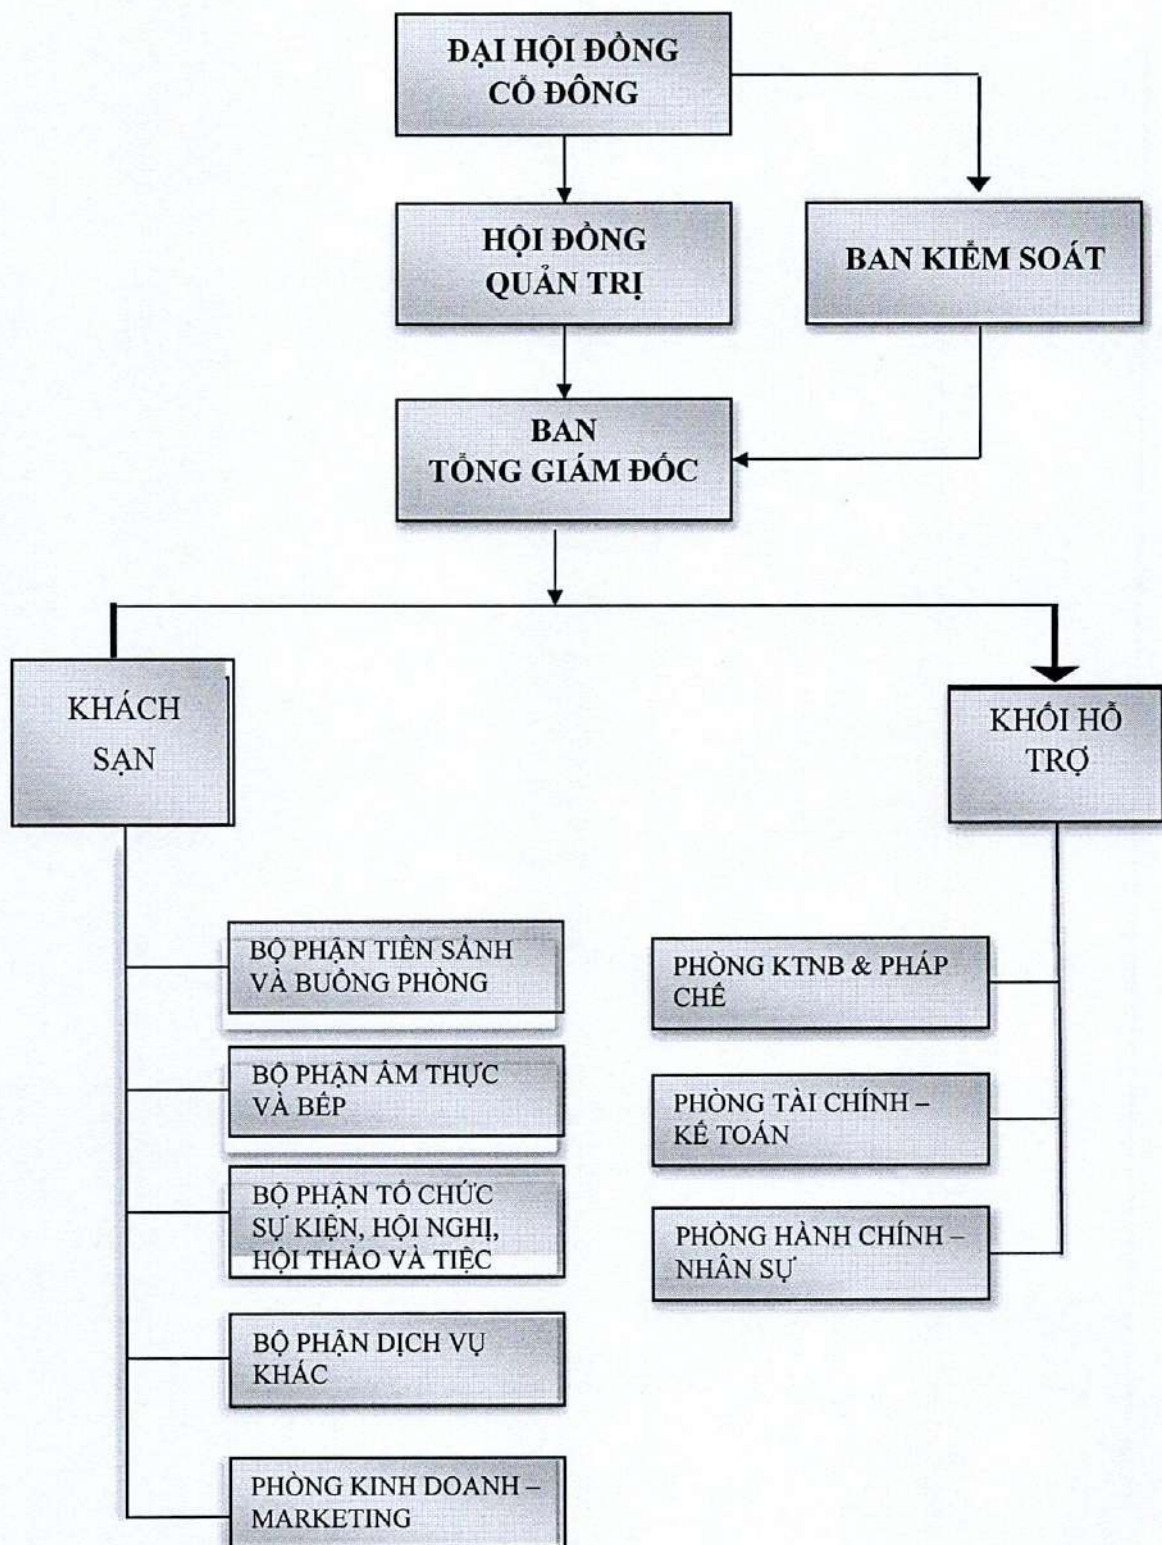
ĐẠI HỘI ĐỒNG CỔ ĐÔNG

HỘI ĐỒNG QUẢN TRỊ

BAN KIỂM SOÁT

BAN TỔNG GIÁM ĐỐC

KHÁCH SẠN

KHỐI HỖ TRỢ

BỘ PHẬN TIỀN SẢNH VÀ BUỒNG PHÒNG

BỘ PHẬN ẨM THỰC VÀ BẾP

BỘ PHẬN TỔ CHỨC SỰ KIỆN, HỘI NGHỊ, HỘI THẢO VÀ TIỆC

BỘ PHẬN DỊCH VỤ KHÁC

PHÒNG KINH DOANH – MARKETING

PHÒNG KTNB & PHÁP CHẾ

PHÒNG TÀI CHÍNH – KẾ TOÁN

PHÒNG HÀNH CHÍNH – NHÂN SỰ